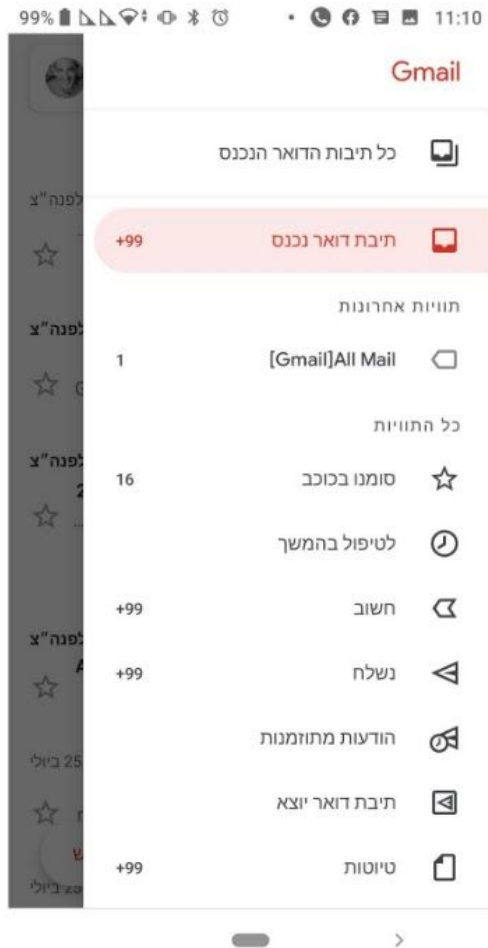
99% 11:10

Gmail

כל תיבות הדואר הנכנס

תיבת דואר נכנס +99

תוויות אחרונות

[Gmail]All Mail 1

כל התוויות

סומנו בכוכב 16

לטיפול בהמשך

חשוב +99

נשלח +99

הודעות מתוזמנות

תיבת דואר יוצא

טיוטות +99

לפנה"צ
לפנה"צ
לפנה"צ
לפנה"צ
25 ביולי
ביולי